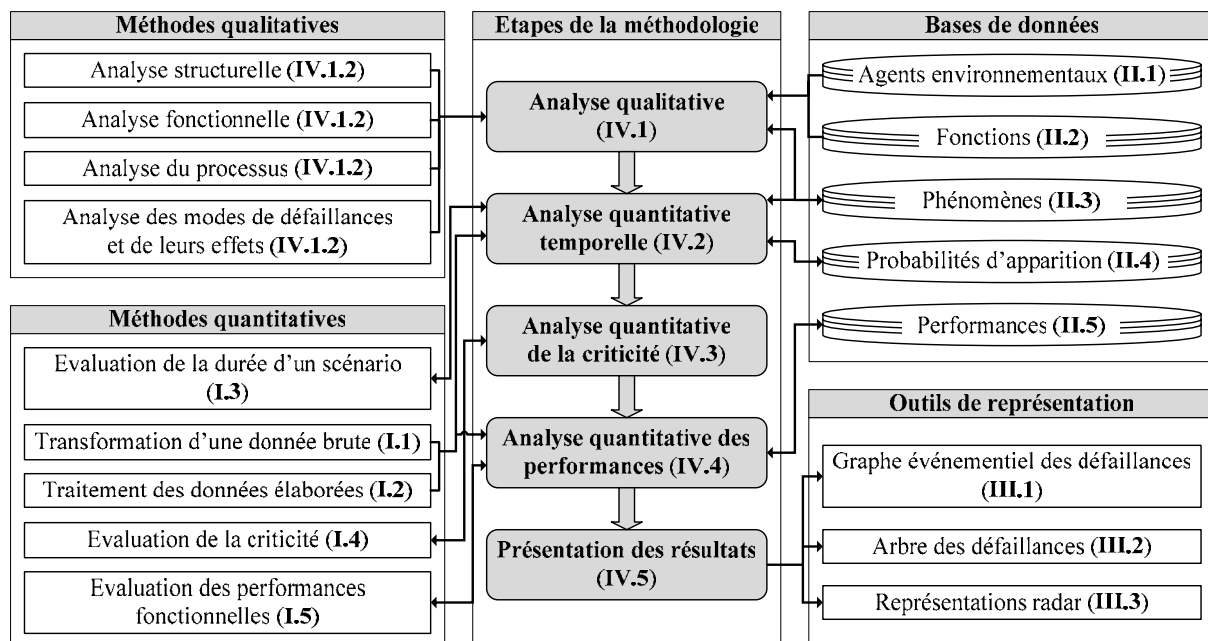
Méthodes qualitatives

Analyse structurelle (**IV.1.2**)

Analyse fonctionnelle (**IV.1.2**)

Analyse du processus (**IV.1.2**)

Analyse des modes de défaillances et de leurs effets (**IV.1.2**)

Méthodes quantitatives

Evaluation de la durée d'un scénario (**I.3**)

Transformation d'une donnée brute (**I.1**)

Traitement des données élaborées (**I.2**)

Evaluation de la criticité (**I.4**)

Evaluation des performances fonctionnelles (**I.5**)

Etapes de la méthodologie

Analyse qualitative (IV.1)

Analyse quantitative temporelle (IV.2)

Analyse quantitative de la criticité (IV.3)

Analyse quantitative des performances (IV.4)

Présentation des résultats (IV.5)

Bases de données

Agents environnementaux (**II.1**)

Fonctions (**II.2**)

Phénomènes (**II.3**)

Probabilités d'apparition (**II.4**)

Performances (**II.5**)

Outils de représentation

Graphe événementiel des défaillances (**III.1**)

Arbre des défaillances (**III.2**)

Représentations radar (**III.3**)